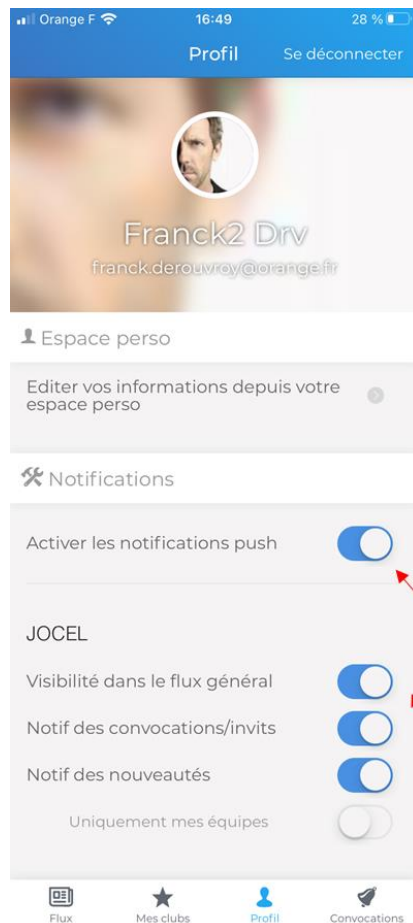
Orange F 16:49 28 %

Profil Se déconnecter

Franck2 Drv
franck.derouvroy@orange.fr

Espace perso

Editer vos informations depuis votre espace perso

Notifications

Activer les notifications push

JOCEL

Visibilité dans le flux général

Notif des convocations/invits

Notif des nouveautés

Uniquement mes équipes

Flux Mes clubs Profil Convocations